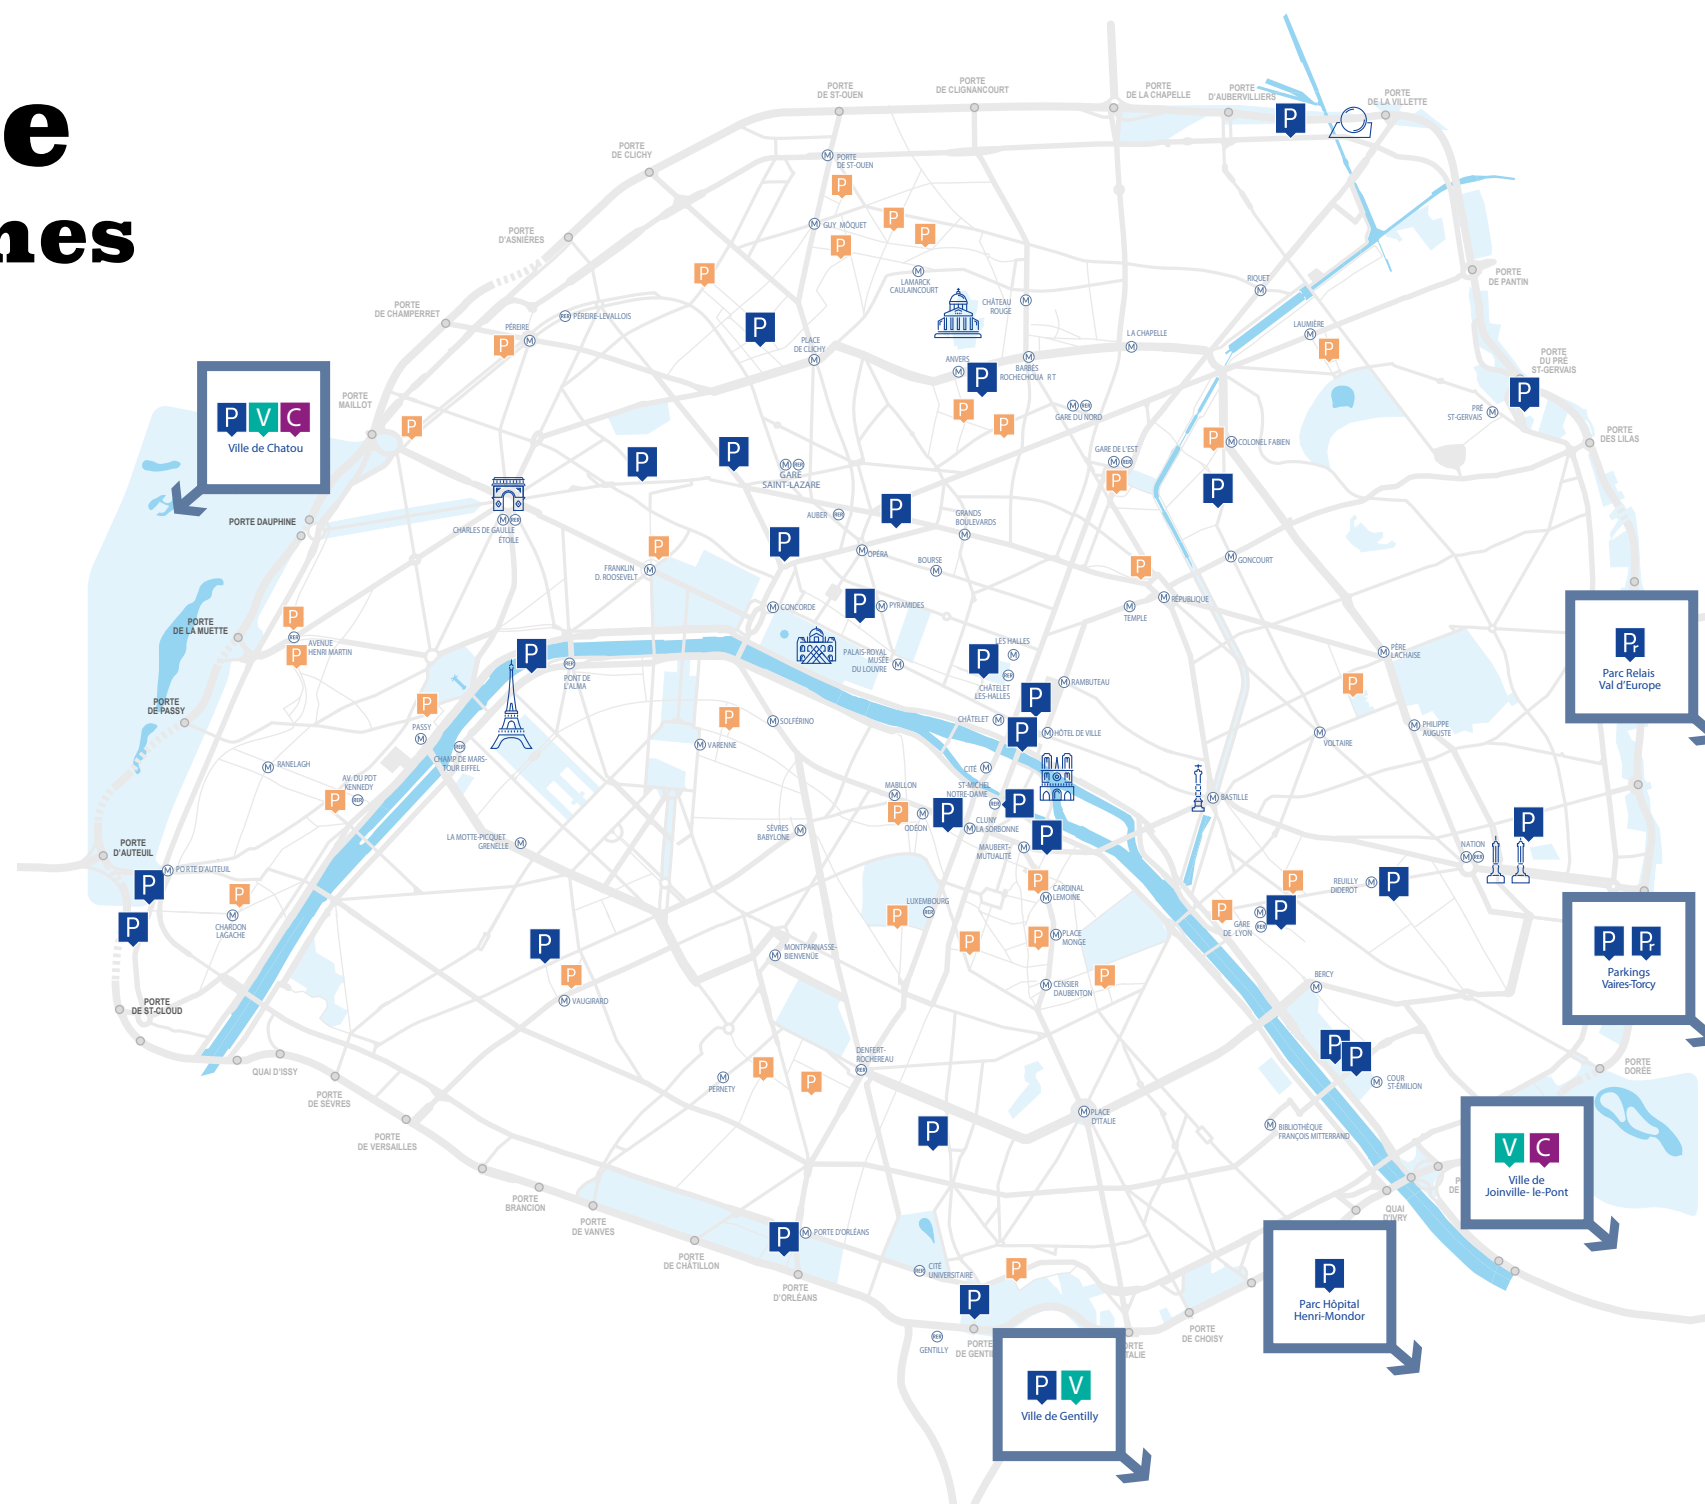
e
nes

PORTE DE ST-OUEN
PORTE DE CLIGNANCOURT
PORTE DE LA CHAPELLE
PORTE D'AUBERVILLIERS
PORTE DE LA VILLETTE
PORTE DE CLICHY
PORTE DE ST-OUEN
GUY MOQUET
PORTE D'ASNIÈRES
LAMARCK CAULAINCOURT
CHÂTEAU ROUGE
RIQUET
PORTE DE PANTIN
PORTE DE CHAMPERRET
PÉREIRE-LEVALLOIS
PÉREIRE
PLACE DE CLICHY
LA CHAPELLE
LAUMIÈRE
ANVERS
BARBÈS ROCHECHOUART
PORTE DU PRÉ ST-GERVAIS
PORTE MAILLOT
GARE DU NORD
PRÉ ST-GERVAIS
PORTE DES LILAS
P V C
Ville de Chatou
GARE SAINT-LAZARE
GARE DE L'EST
COLONEL FABIEN
PORTE DAUPHINE
CHARLES DE GAULLE ÉTOILE
AUBER
GRANDS BOULEVARDS
OPÉRA
BOURSE
GONCOURT
FRANKLIN D. ROOSEVELT
RÉPUBLIQUE
CONCORDE
PYRAMIDES
TEMPLE
PORTE DE LA MUETTE
AVENUE HENRI MARTIN
PALAIS-ROYAL MUSÉE DU LOUVRE
LES HALLES
PÈRE LACHAISE
Parc Relais Val d'Europe
PONT DE L'ALMA
RAMBUTEAU
CHÂTELET LES-HALLES
PORTE DE PASSY
PASSY
SOLFÉRINO
CHÂTELET
HÔTEL DE VILLE
VARENNE
VOLTAIRE
PHILIPPE AUGUSTE
CHAMP DE MARS-TOUR EIFFEL
RANELAGH
CITÉ
AV. DU PDT KENNEDY
MABILLON
ST-MICHEL NOTRE-DAME
BASTILLE
CLUNY LA SORBONNE
SÈVRES BABYLONE
ODÉON
LA MOTTE-PICQUET GRENELLE
MAUBERT-MUTUALITÉ
NATION
PORTE D'AUTEUIL
PORTE D'AUTEUIL
CARDINAL LEMOINE
REUILLY DIDEROT
LUXEMBOURG
CHARDON LAGACHE
GARE DE LYON
P P
Parkings Vaires-Torcy
PLACE MONGE
MONTPARNASSE-BIENVENÜE
BERCY
PORTE DE ST-CLOUD
CENSIER DAUBENTON
VAUGIRARD
DENFERT-ROCHEREAU
PORTE DORÉE
COUR ST-ÉMILION
QUAI D'ISSY
PERNETY
PORTE DE SÈVRES
PLACE D'ITALIE
BIBLIOTHÈQUE FRANÇOIS MITTERRAND
PORTE DE VERSAILLES
V C
Ville de Joinville- le-Pont
PORTE BRANCION
PORTE DE VANVES
PORTE D'ORLÉANS
QUAI D'IVRY
PORTE DE CHÂTILLON
PORTE D'ORLÉANS
CITÉ UNIVERSITAIRE
P
Parc Hôpital Henri-Mondor
PORTE DE CHOISY
GENTILLY
PORTE DE GENTI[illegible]
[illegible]RTE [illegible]TALIE
P V
Ville de Gentilly